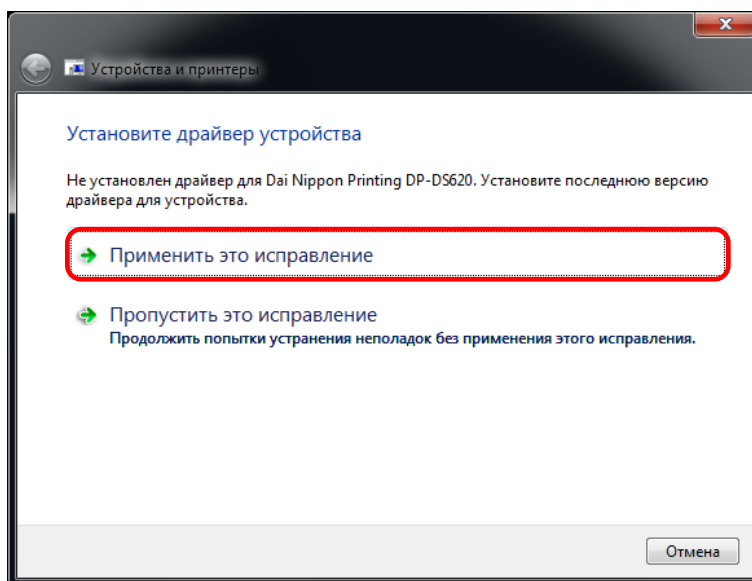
Устройства и принтеры

Установите драйвер устройства

Не установлен драйвер для Dai Nippon Printing DP-DS620. Установите последнюю версию драйвера для устройства.

Применить это исправление

Пропустить это исправление
Продолжить попытки устранения неполадок без применения этого исправления.

Отмена